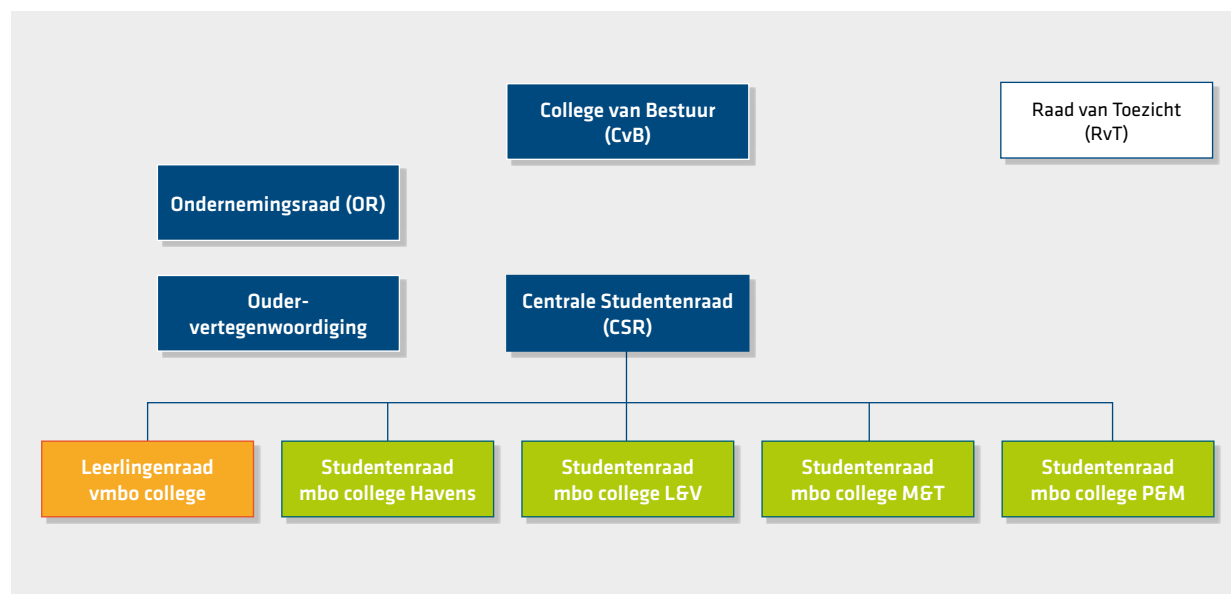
College van Bestuur (CvB)

Raad van Toezicht (RvT)

Ondernemingsraad (OR)

Oudervertegenwoordiging

Centrale Studentenraad (CSR)

Leerlingenraad vmbo college

Studentenraad mbo college Havens

Studentenraad mbo college L&V

Studentenraad mbo college M&T

Studentenraad mbo college P&M